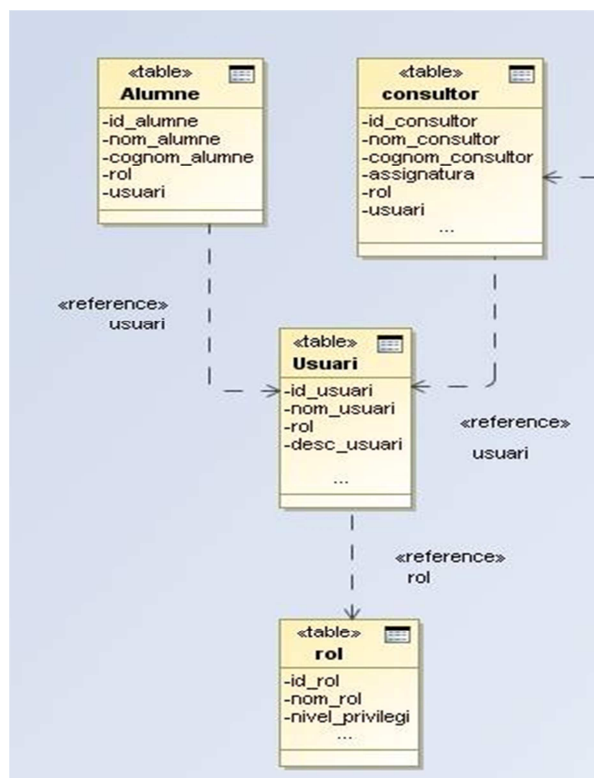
«table»
Alumne
-id_alumne
-nom_alumne
-cognom_alumne
-rol
-usuari

«table»
consultor
-id_consultor
-nom_consultor
-cognom_consultor
-assignatura
-rol
-usuari
...

«reference»
usuari

«table»
Usuari
-id_usuari
-nom_usuari
-rol
-desc_usuari
...

«reference»
usuari

«reference»
rol

«table»
rol
-id_rol
-nom_rol
-nivel_privilegi
...